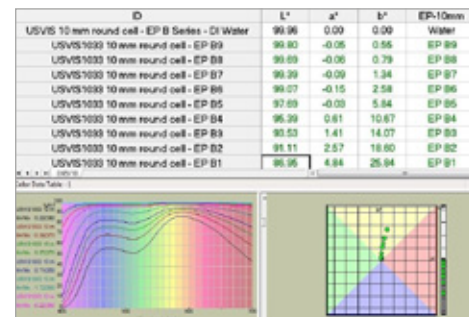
| ID | L* | a* | b* | EP-10mm |
|---|---|---|---|---|
| USVIS 10 mm round cell - EP B Series - DI Water | 99.96 | 0.00 | 0.00 | Water |
| USVIS1033 10 mm round cell - EP B9 | 99.80 | -0.05 | 0.56 | EP B9 |
| USVIS1033 10 mm round cell - EP B8 | 99.69 | -0.06 | 0.79 | EP B8 |
| USVIS1033 10 mm round cell - EP B7 | 99.39 | -0.09 | 1.34 | EP B7 |
| USVIS1033 10 mm round cell - EP B6 | 99.07 | -0.15 | 2.58 | EP B6 |
| USVIS1033 10 mm round cell - EP B5 | 97.69 | -0.03 | 5.84 | EP B5 |
| USVIS1033 10 mm round cell - EP B4 | 95.39 | 0.61 | 10.67 | EP B4 |
| USVIS1033 10 mm round cell - EP B3 | 93.53 | 1.41 | 14.07 | EP B3 |
| USVIS1033 10 mm round cell - EP B2 | 91.11 | 2.57 | 18.60 | EP B2 |
| USVIS1033 10 mm round cell - EP B1 | 86.95 | 4.84 | 25.84 | EP B1 |

Color Data Table - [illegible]

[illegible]